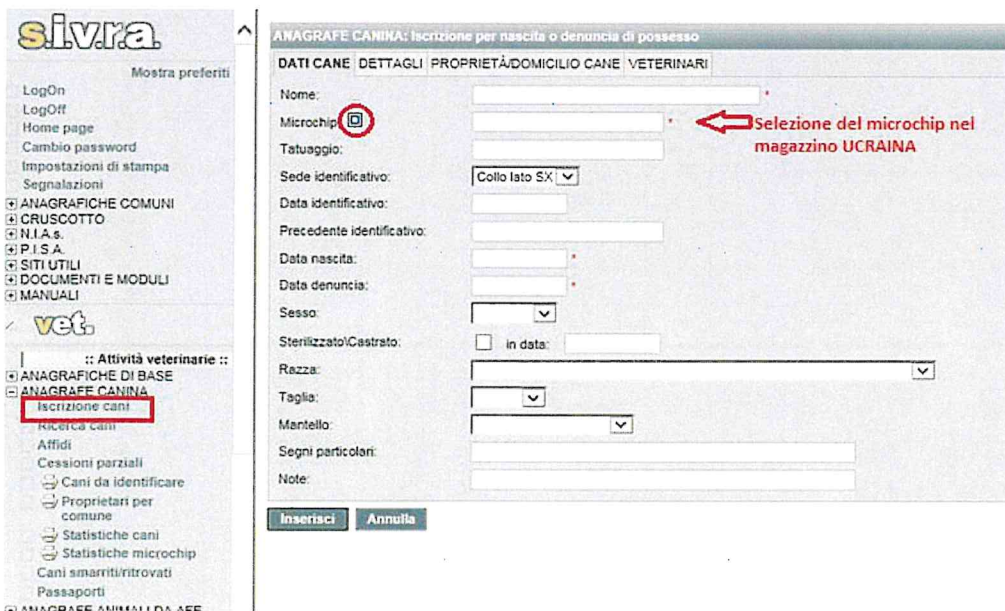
s.i.v.r.a.

Mostra preferiti

LogOn
LogOff
Home page
Cambio password
Impostazioni di stampa
Segnalazioni
ANAGRAFICHE COMUNI
CRUSCOTTO
N.I.A.s.
P.I.S.A.
SITI UTILI
DOCUMENTI E MODULI
MANUALI

vet.

:: Attività veterinarie ::
ANAGRAFICHE DI BASE
ANAGRAFE CANINA
Iscrizione cani
Ricerca cani
Affidi
Cessioni parziali
Cani da identificare
Proprietari per comune
Statistiche cani
Statistiche microchip
Cani smarriti/ritrovati
Passaporti
ANAGRAFE ANIMALI DA AFF

ANAGRAFE CANINA: Iscrizione per nascita o denuncia di possesso

DATI CANE | DETTAGLI | PROPRIETÀ/DOMICILIO CANE | VETERINARI

Nome: *
Microchip: *
Selezione del microchip nel magazzino UCRAINA
Tatuaggio:
Sede identificativo: Collo lato SX
Data identificativo:
Precedente identificativo:
Data nascita: *
Data denuncia: *
Sesso:
Sterilizzato\Castrato: in data:
Razza:
Taglia:
Mantello:
Segni particolari:
Note:

Inserisci Annulla